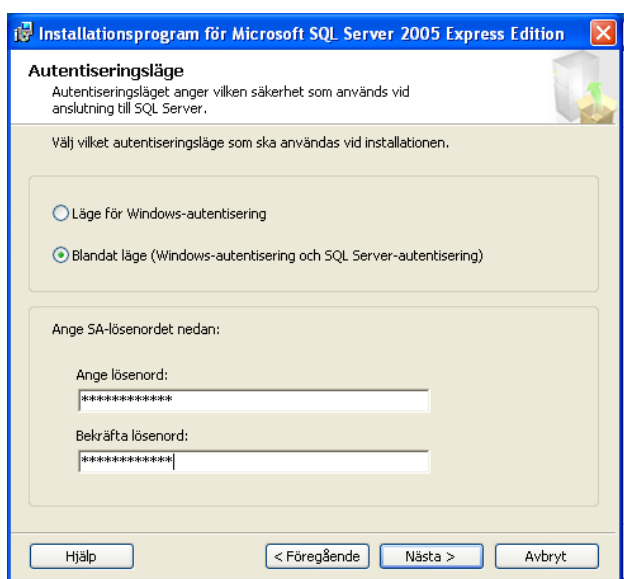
Installationsprogram för Microsoft SQL Server 2005 Express Edition

Autentiseringsläge
Autentiseringsläget anger vilken säkerhet som används vid anslutning till SQL Server.

Välj vilket autentiseringsläge som ska användas vid installationen.

Läge för Windows-autentisering

Blandat läge (Windows-autentisering och SQL Server-autentisering)

Ange SA-lösenordet nedan:

Ange lösenord:
************

Bekräfta lösenord:
************

Hjälp
< Föregående
Nästa >
Avbryt